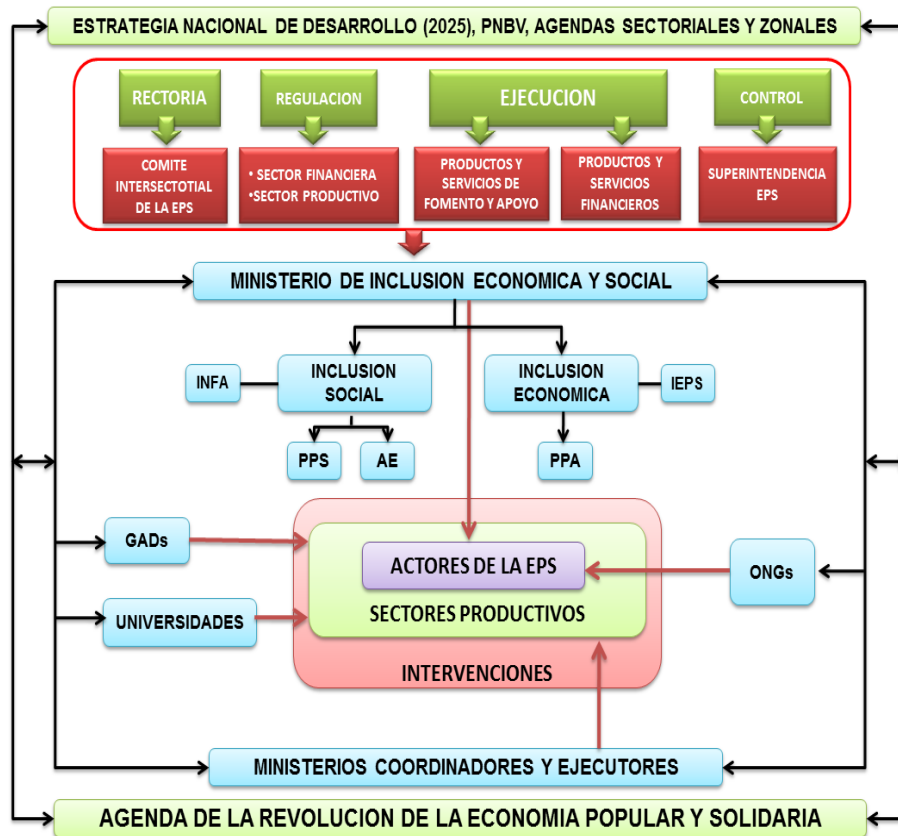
ESTRATEGIA NACIONAL DE DESARROLLO (2025), PNBV, AGENDAS SECTORIALES Y ZONALES

RECTORIA

REGULACION

EJECUCION

CONTROL

COMITE INTERSECTOTIAL DE LA EPS

• SECTOR FINANCIERA
•SECTOR PRODUCTIVO

PRODUCTOS Y SERVICIOS DE FOMENTO Y APOYO

PRODUCTOS Y SERVICIOS FINANCIEROS

SUPERINTENDENCIA EPS

MINISTERIO DE INCLUSION ECONOMICA Y SOCIAL

INFA

INCLUSION SOCIAL

INCLUSION ECONOMICA

IEPS

PPS

AE

PPA

GADs

ACTORES DE LA EPS

ONGs

UNIVERSIDADES

SECTORES PRODUCTIVOS

INTERVENCIONES

MINISTERIOS COORDINADORES Y EJECUTORES

AGENDA DE LA REVOLUCION DE LA ECONOMIA POPULAR Y SOLIDARIA